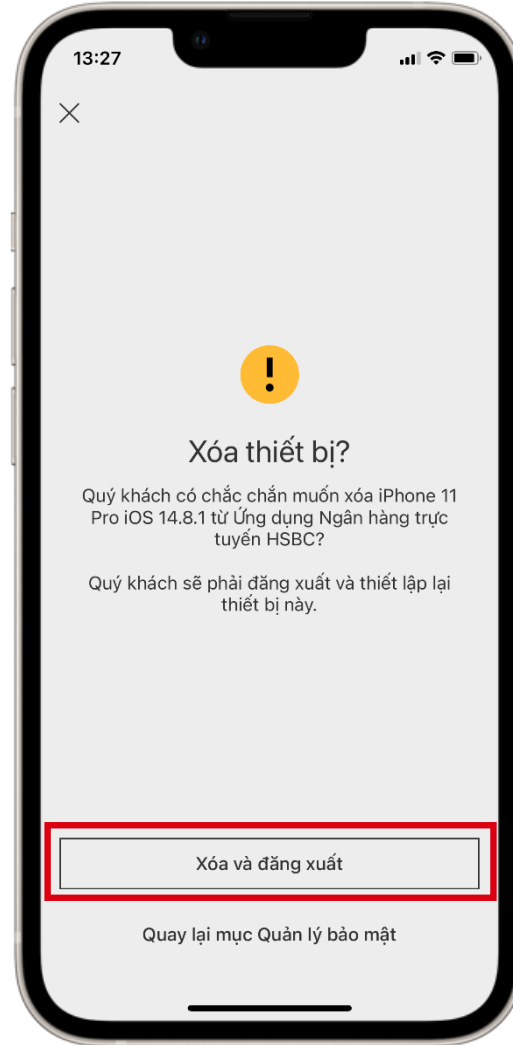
13:27

Xóa thiết bị?

Quý khách có chắc chắn muốn xóa iPhone 11 Pro iOS 14.8.1 từ Ứng dụng Ngân hàng trực tuyến HSBC?

Quý khách sẽ phải đăng xuất và thiết lập lại thiết bị này.

Xóa và đăng xuất

Quay lại mục Quản lý bảo mật